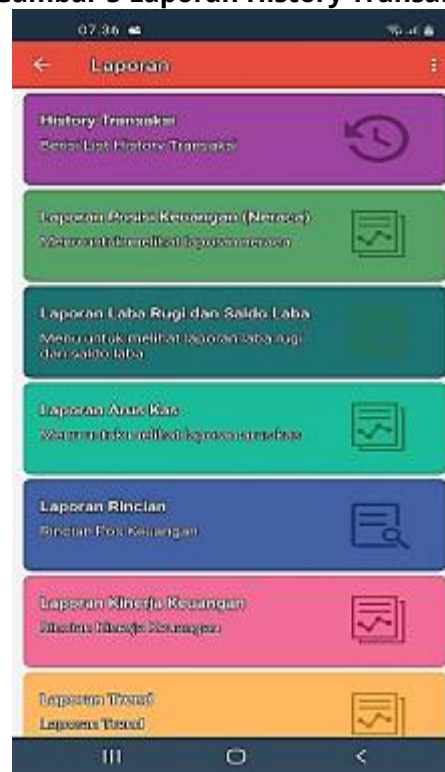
Gambar 5 Laporan History Transa

07.36

Laporan

History Transaksi
Berisi List History Transaksi

Laporan Posisi Keuangan (Neraca)
Menu untuk melihat laporan neraca

Laporan Laba Rugi dan Saldo Laba
Menu untuk melihat laporan laba rugi dan saldo laba

Laporan Arus Kas
Menu untuk melihat laporan arus kas

Laporan Rincian
Rincian Pos Keuangan

Laporan Kinerja Keuangan
Rincian Kinerja Keuangan

Laporan Trend
Laporan Trend